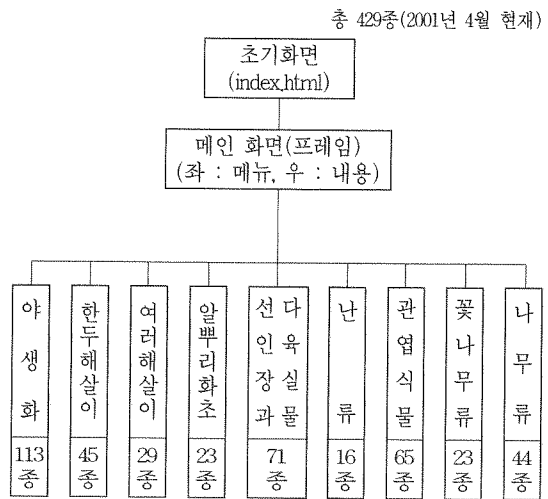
총 429종(2001년 4월 현재)

초기화면
(index.html)

메인 화면(프레임)
(좌 : 메뉴, 우 : 내용)

야생화
113종

한두해살이
45종

여러해살이
29종

알뿌리화초
23종

다육식물
선인장과
71종

난류
16종

관엽식물
65종

꽃나무류
23종

나무류
44종